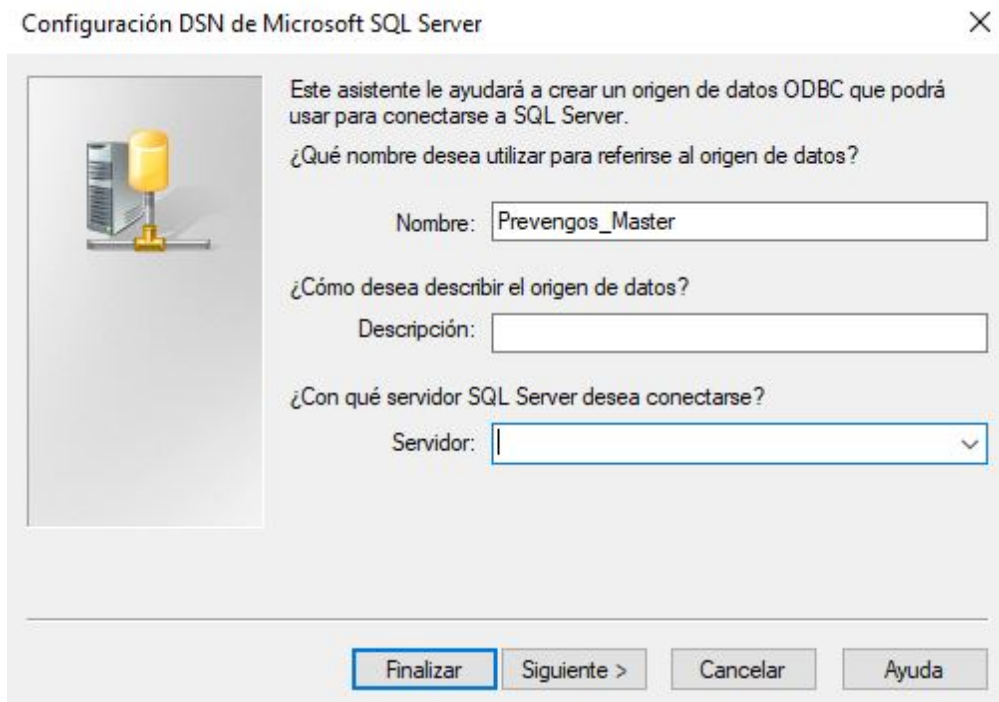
Configuración DSN de Microsoft SQL Server

×

Este asistente le ayudará a crear un origen de datos ODBC que podrá usar para conectarse a SQL Server.

¿Qué nombre desea utilizar para referirse al origen de datos?

Nombre: Prevengos_Master

¿Cómo desea describir el origen de datos?

Descripción:

¿Con qué servidor SQL Server desea conectarse?

Servidor:

Finalizar | Siguiente > | Cancelar | Ayuda